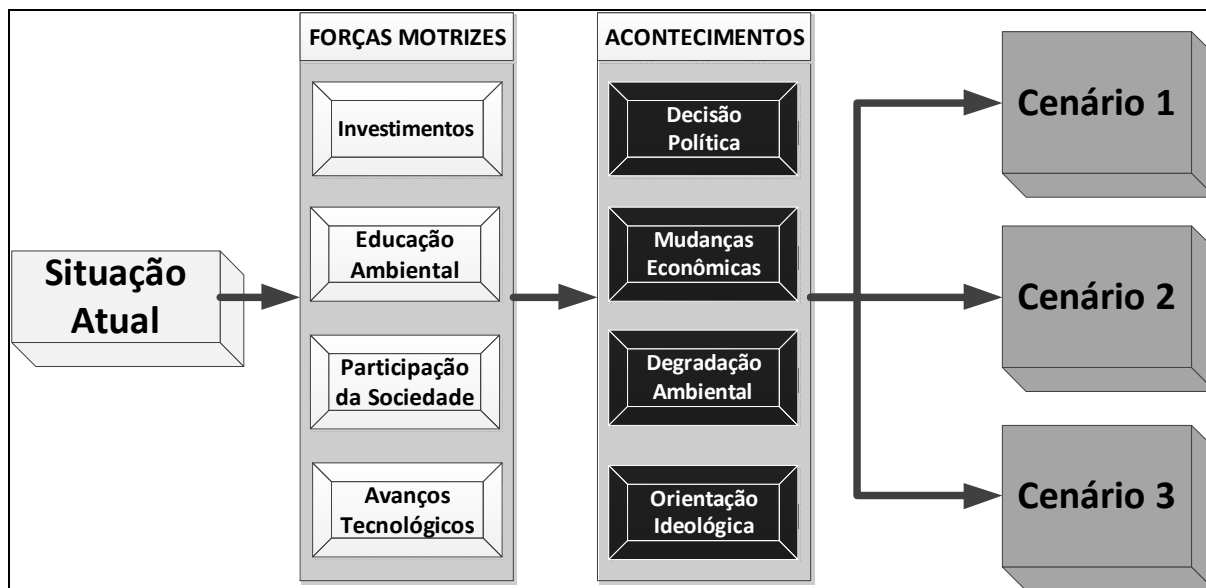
Situação Atual

FORÇAS MOTRIZES

Investimentos

Educação Ambiental

Participação da Sociedade

Avanços Tecnológicos

ACONTECIMENTOS

Decisão Política

Mudanças Econômicas

Degradação Ambiental

Orientação Ideológica

Cenário 1

Cenário 2

Cenário 3